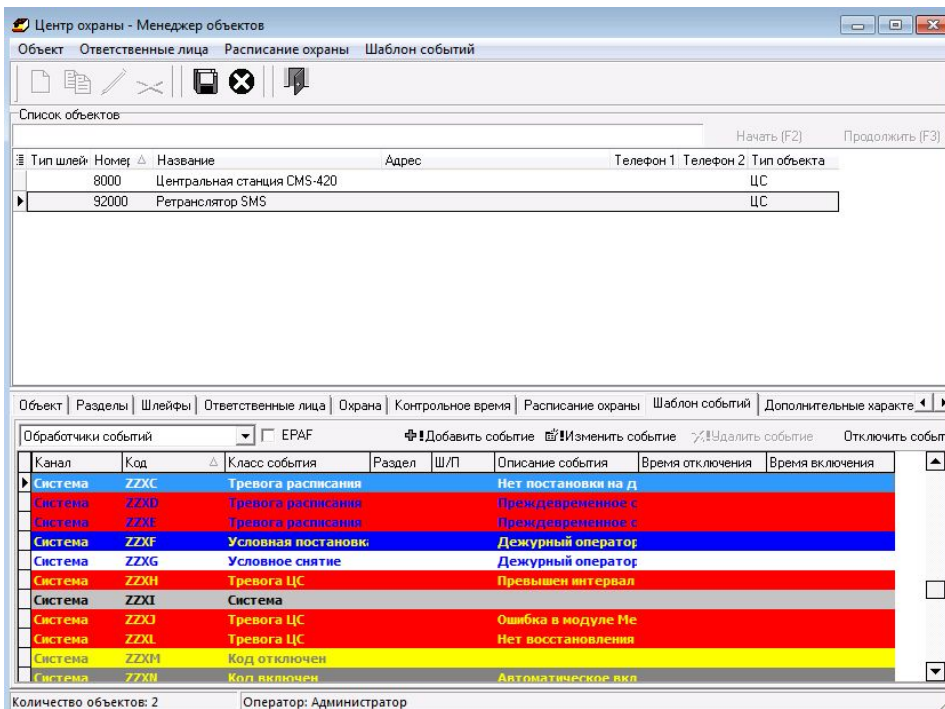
Центр охраны - Менеджер объектов

Объект   Ответственные лица   Расписание охраны   Шаблон событий

Список объектов

Начать (F2)   Продолжить (F3)

| Тип шлейф | Номер | Название | Адрес | Телефон 1 | Телефон 2 | Тип объекта |
|---|---|---|---|---|---|---|
| | 8000 | Центральная станция CMS-420 | | | | ЦС |
| | 92000 | Ретранслятор SMS | | | | ЦС |

Объект | Разделы | Шлейфы | Ответственные лица | Охрана | Контрольное время | Расписание охраны | Шаблон событий | Дополнительные характе

Обработчики событий   EPAF   Добавить событие   Изменить событие   Удалить событие   Отключить событ

| Канал | Код | Класс события | Раздел | Ш/П | Описание события | Время отключения | Время включения |
|---|---|---|---|---|---|---|---|
| Система | ZZXC | Тревога расписания | | | Нет постановки на д | | |
| Система | ZZXD | Тревога расписания | | | Преждевременное с | | |
| Система | ZZXE | Тревога расписания | | | Преждевременное с | | |
| Система | ZZXF | Условная постановк | | | Дежурный оператор | | |
| Система | ZZXG | Условное снятие | | | Дежурный оператор | | |
| Система | ZZXH | Тревога ЦС | | | Превышен интервал | | |
| Система | ZZXI | Система | | | | | |
| Система | ZZXJ | Тревога ЦС | | | Ошибка в модуле Ме | | |
| Система | ZZXL | Тревога ЦС | | | Нет восстановления | | |
| Система | ZZXM | Код отключен | | | | | |
| Система | ZZXN | Код включен | | | Автоматическое вкл | | |

Количество объектов: 2   Оператор: Администратор